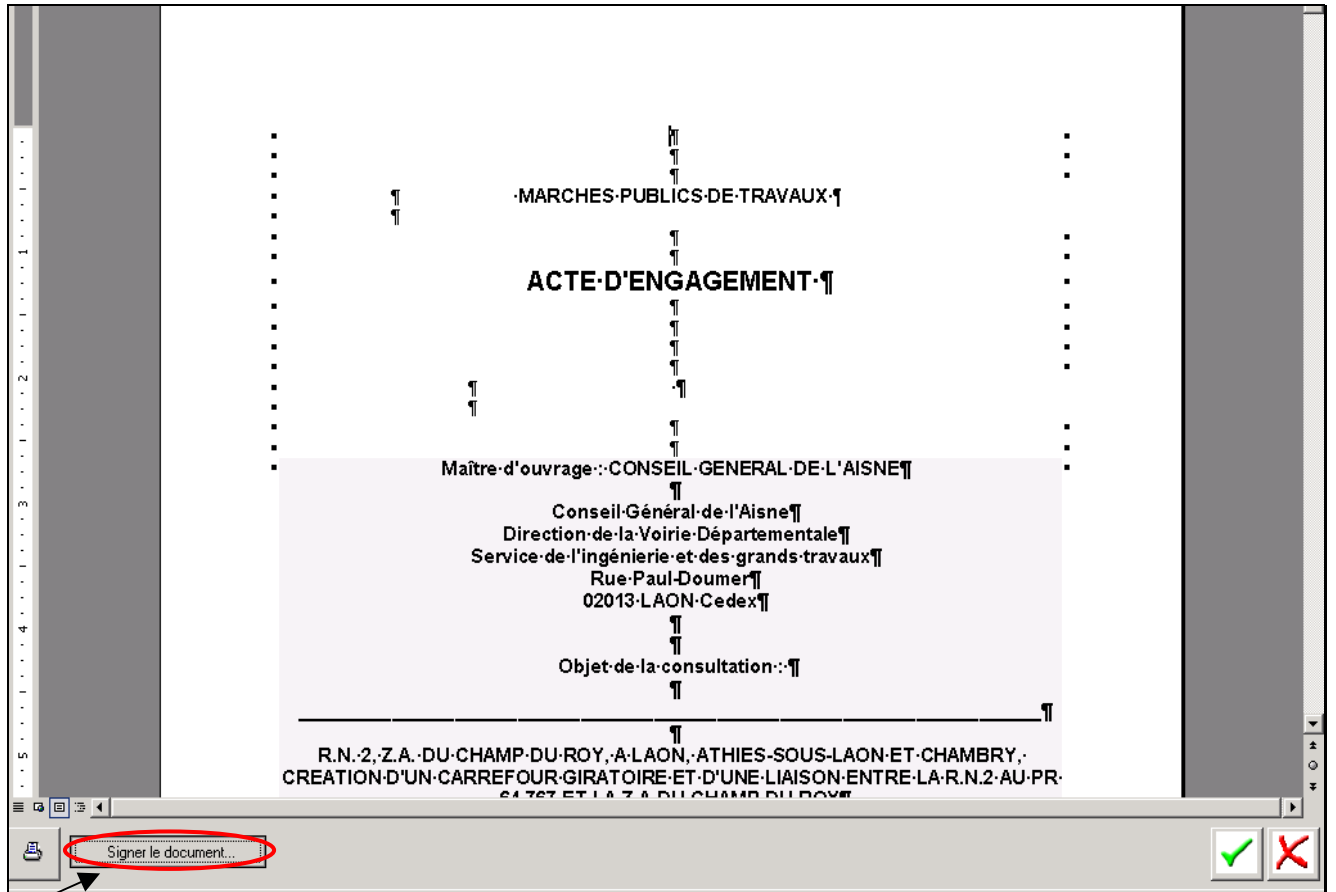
·MARCHES·PUBLICS·DE·TRAVAUX·¶

ACTE·D'ENGAGEMENT·¶

Maître·d'ouvrage·:·CONSEIL·GENERAL·DE·L'AISNE¶

Conseil·Général·de·l'Aisne¶
Direction·de·la·Voirie·Départementale¶
Service·de·l'ingénierie·et·des·grands·travaux¶
Rue·Paul-Doumer¶
02013·LAON·Cedex¶

Objet·de·la·consultation·:·¶

R.N.·2,·Z.A.·DU·CHAMP·DU·ROY,·A·LAON,·ATHIES-SOUS-LAON·ET·CHAMBRY,·CREATION·D'UN·CARREFOUR·GIRATOIRE·ET·D'UNE·LIAISON·ENTRE·LA·R.N.2·AU·PR·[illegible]

Signer le document...